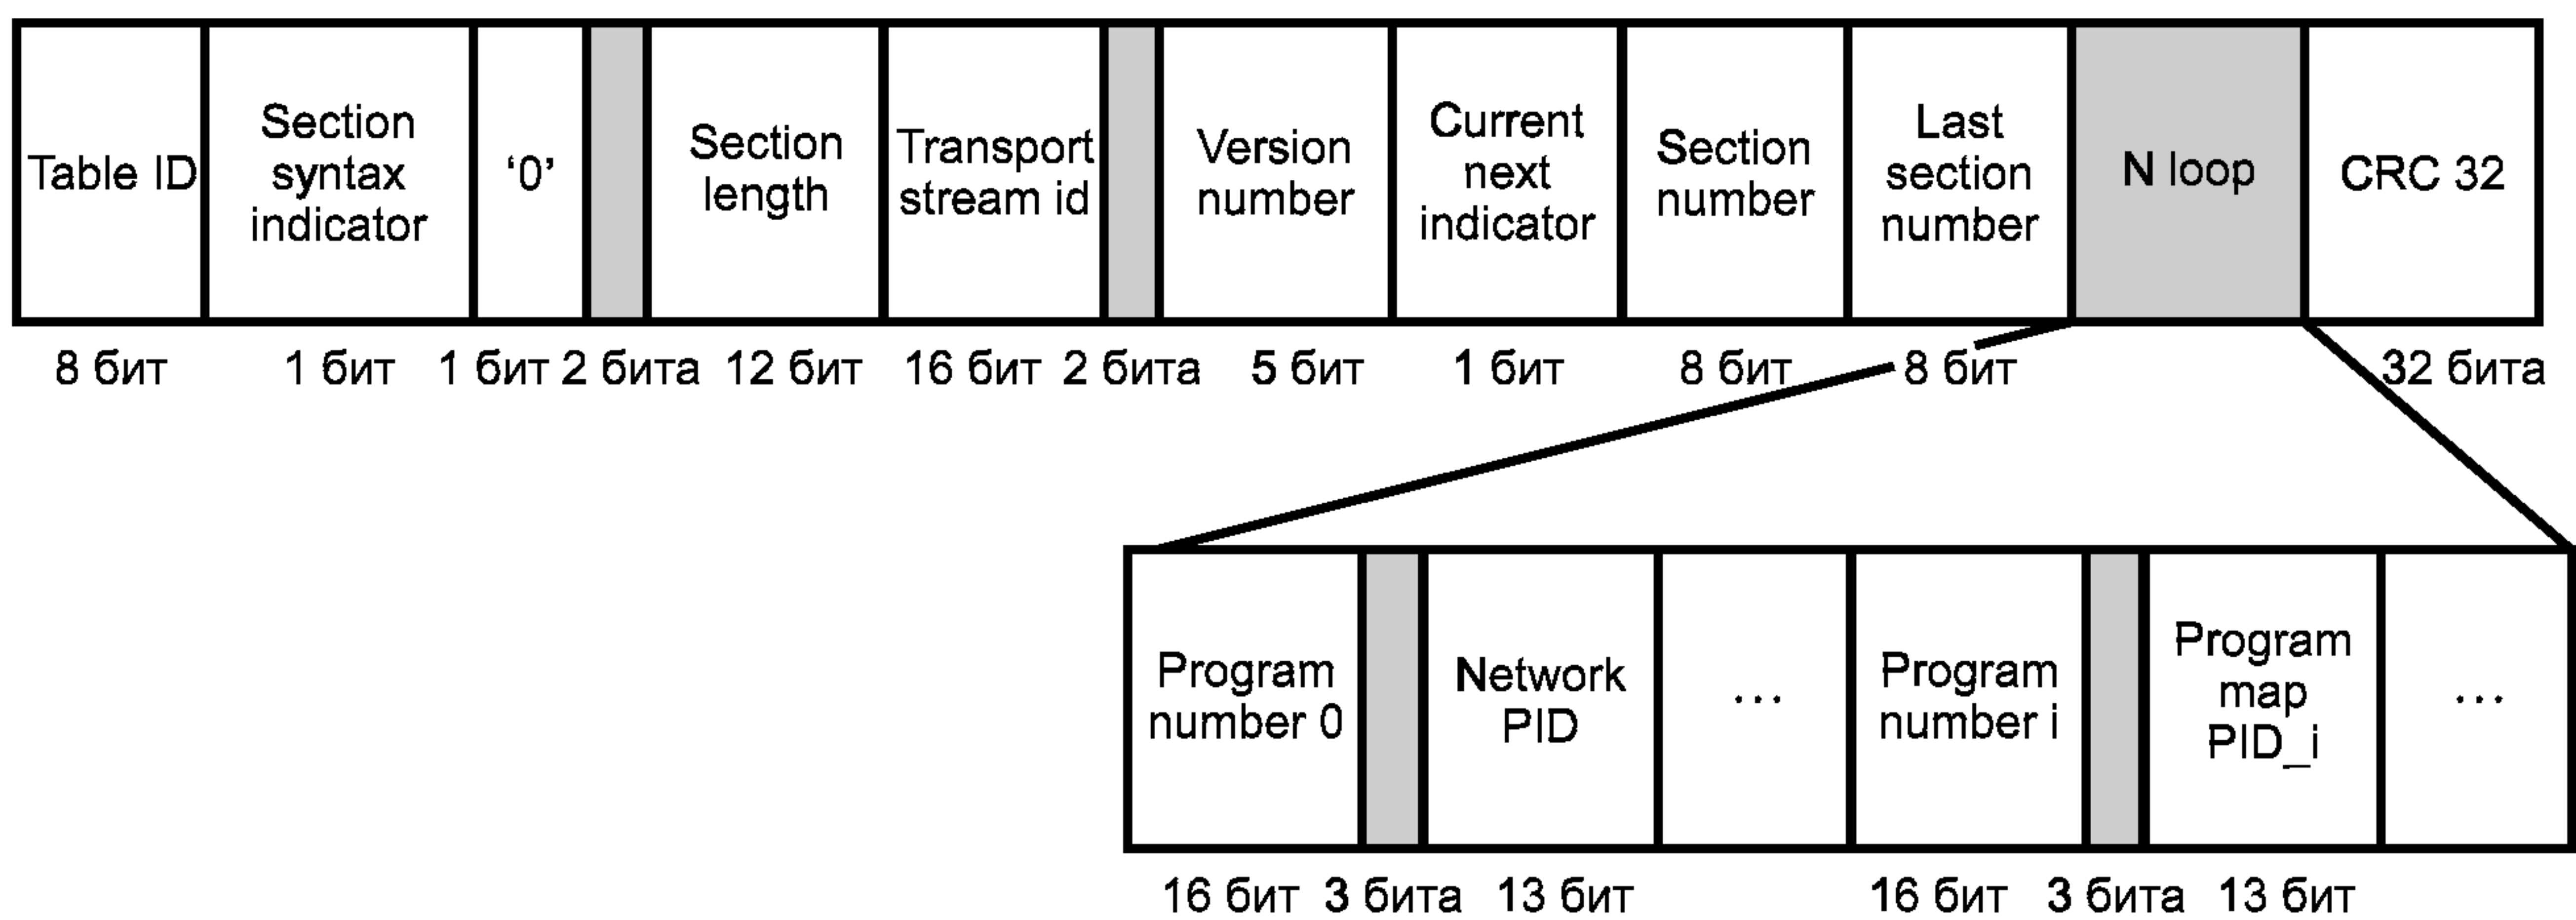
| Table ID | Section syntax indicator | '0' | | Section length | Transport stream id | | Version number | Current next indicator | Section number | Last section number | N loop | CRC 32 |
|---|---|---|---|---|---|---|---|---|---|---|---|---|
| 8 бит | 1 бит | 1 бит | 2 бита | 12 бит | 16 бит | 2 бита | 5 бит | 1 бит | 8 бит | 8 бит | | 32 бита |

| Program number 0 | | Network PID | ... | Program number i | | Program map PID_i | ... |
|---|---|---|---|---|---|---|---|
| 16 бит | 3 бита | 13 бит | | 16 бит | 3 бита | 13 бит | |